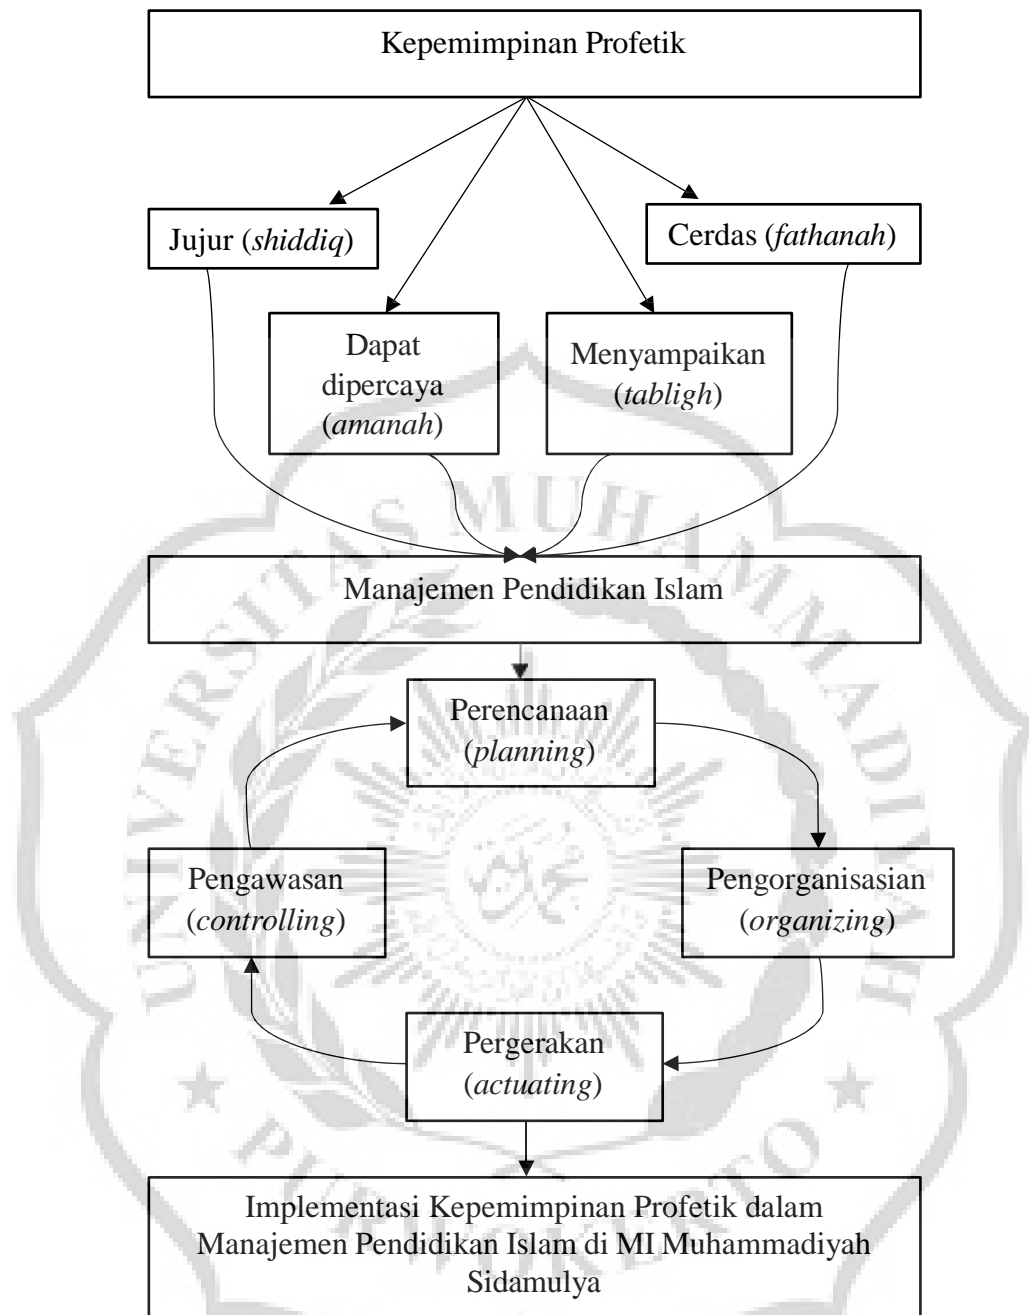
Kepemimpinan Profetik

Jujur (shiddiq)

Cerdas (fathanah)

Dapat dipercaya (amanah)

Menyampaikan (tabligh)

Manajemen Pendidikan Islam

Perencanaan (planning)

Pengawasan (controlling)

Pengorganisasian (organizing)

Pergerakan (actuating)

Implementasi Kepemimpinan Profetik dalam Manajemen Pendidikan Islam di MI Muhammadiyah Sidamulya